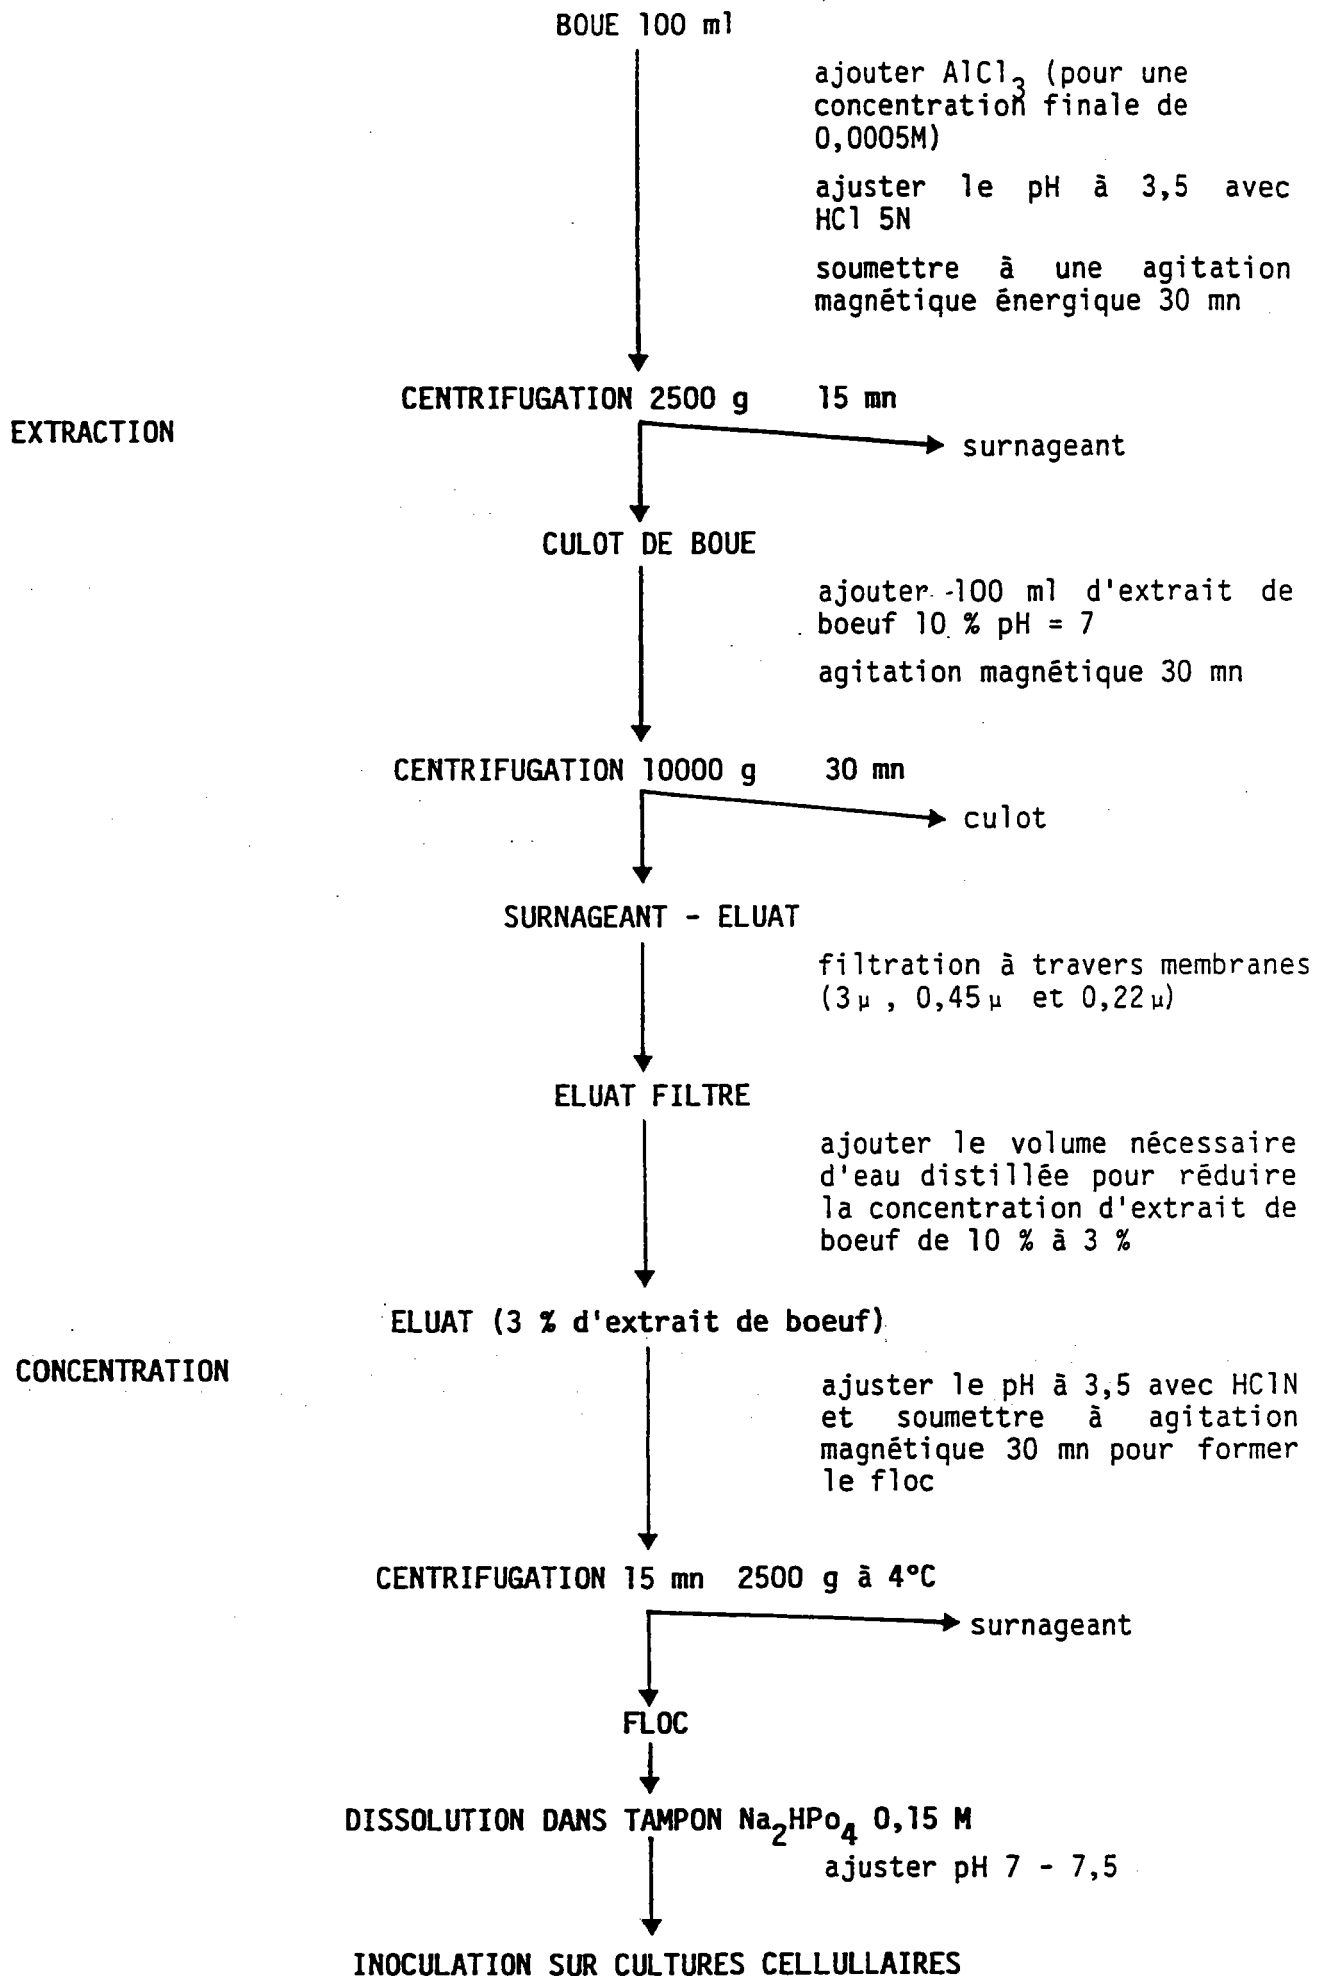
BOUE 100 ml

ajouter $AlCl_3$ (pour une concentration finale de 0,0005M)

ajuster le pH à 3,5 avec HCl 5N

soumettre à une agitation magnétique énergique 30 mn

CENTRIFUGATION 2500 g 15 mn

EXTRACTION

surnageant

CULOT DE BOUE

ajouter 100 ml d'extrait de boeuf 10 % pH = 7

agitation magnétique 30 mn

CENTRIFUGATION 10000 g 30 mn

culot

SURNAGEANT - ELUAT

filtration à travers membranes (3µ , 0,45µ et 0,22µ)

ELUAT FILTRE

ajouter le volume nécessaire d'eau distillée pour réduire la concentration d'extrait de boeuf de 10 % à 3 %

ELUAT (3 % d'extrait de boeuf)

CONCENTRATION

ajuster le pH à 3,5 avec HClN et soumettre à agitation magnétique 30 mn pour former le floc

CENTRIFUGATION 15 mn 2500 g à 4°C

surnageant

FLOC

DISSOLUTION DANS TAMPON $Na_2HPo_4$ 0,15 M

ajuster pH 7 - 7,5

INOCULATION SUR CULTURES CELLULLAIRES